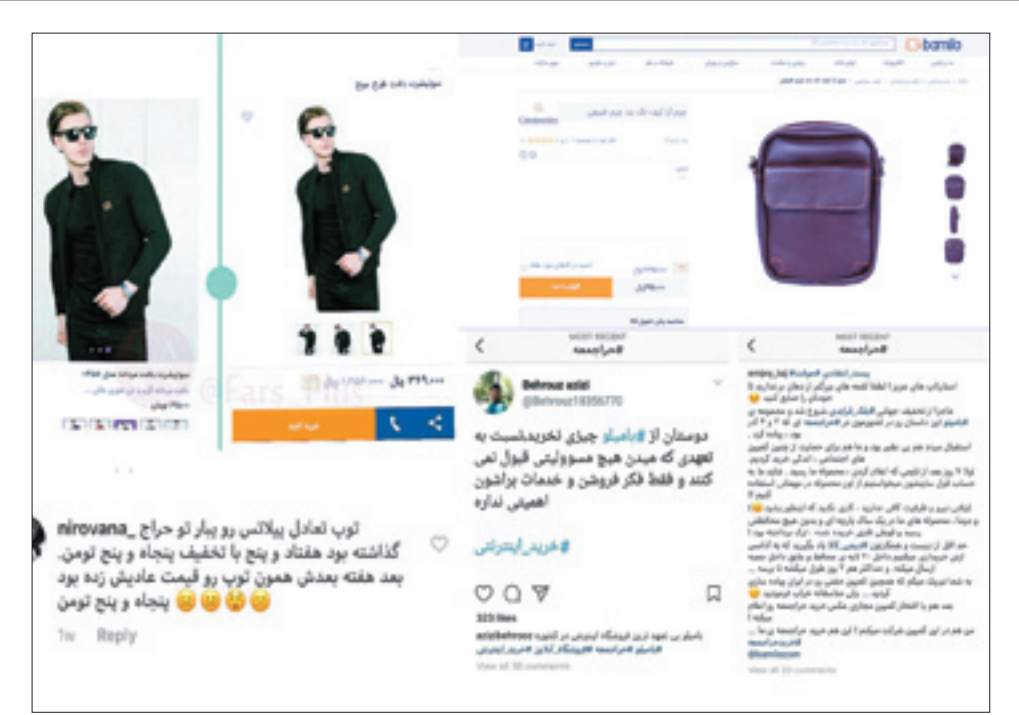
bamilo

سوئیشرت جلوباز مردانه

۳۶۹،۰۰۰ ریال

خرید کنید

@Fars_Plus

nirovana_ توپ تعادل پیلاتس رو پیار تو حراج گذاشته بود هفتاد و پنج با تخفیف پنجاه و پنج تومن. بعد هفته بعدش همون توپ رو قیمت عادیش زده بود پنجاه و پنج تومن 😕😲😕😕

1w Reply

MOST RECENT
#حراجمه

Behrouz azizi
@Behrouz18356770

دوستان از #بامیلو چیزی نخرید نسبت به تعهدی که میدن هیچ مسوولیتی قبول نمی کنند و فقط فکر فروش و خدمات براشون اهمیتی نداره

#خرید_اینترنتی

323 likes

MOST RECENT
#حراجمه

View all 20 comments